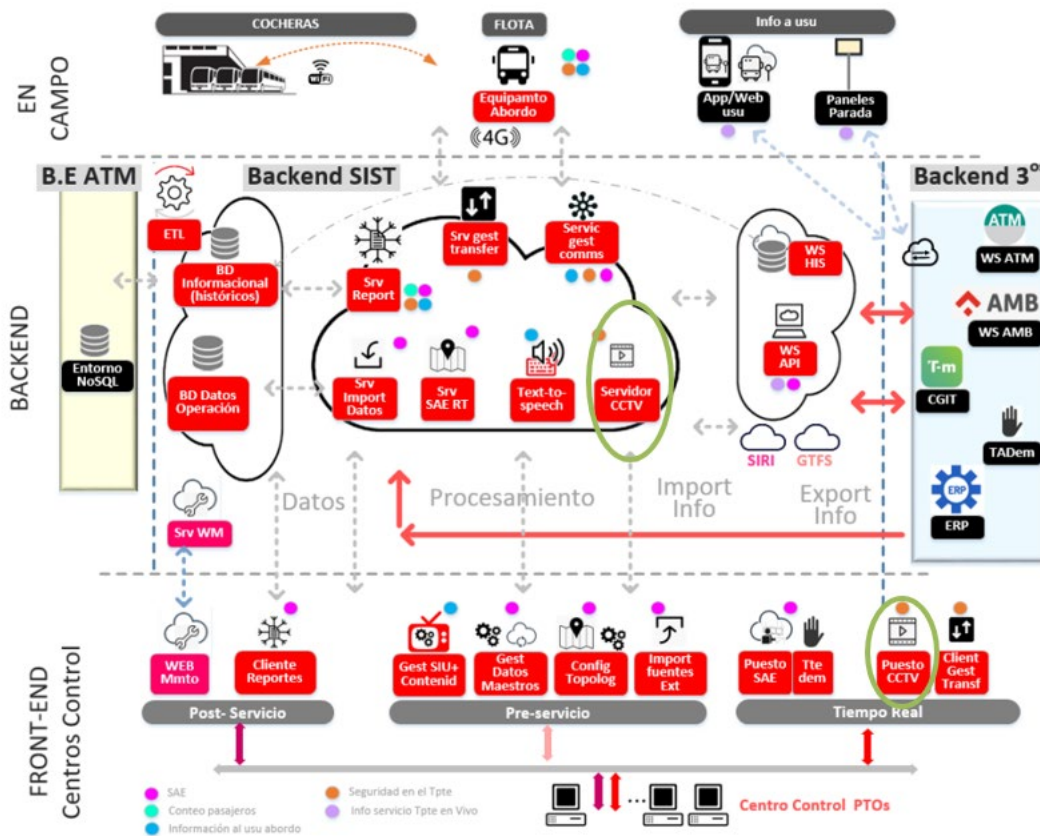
EN CAMPO

COCHERAS

FLOTA

Equipamto Abordo

4G

Info a usu

App/Web usu

Paneles Parada

B.E ATM

Backend SIST

Backend 3º

BACKEND

ETL

BD Informacional (históricos)

BD Datos Operación

Entorno NoSQL

Srv gest transfer

Servic gest comms

Srv Report

Srv Import Datos

Srv SAE RT

Text-to-speech

Servidor CCTV

WS HIS

WS API

SIRI

GTFS

ATM

WS ATM

AMB

WS AMB

T-m

CGIT

TADem

ERP

ERP

Srv WM

Datos

Procesamiento

Import Info

Export Info

FRONT-END Centros Control

WEB Mmto

Cliente Reportes

Gest SIU+ Contenid

Gest Datos Maestros

Config Topolog

Import fuentes Ext

Puesto SAE

Tte dem

Puesto CCTV

Client Gest Transf

Post- Servicio

Pre-servicio

Tiempo Real

SAE

Conteo pasajeros

Información al usu abordo

Seguridad en el Tpte

Info servicio Tpte en Vivo

Centro Control PTOs